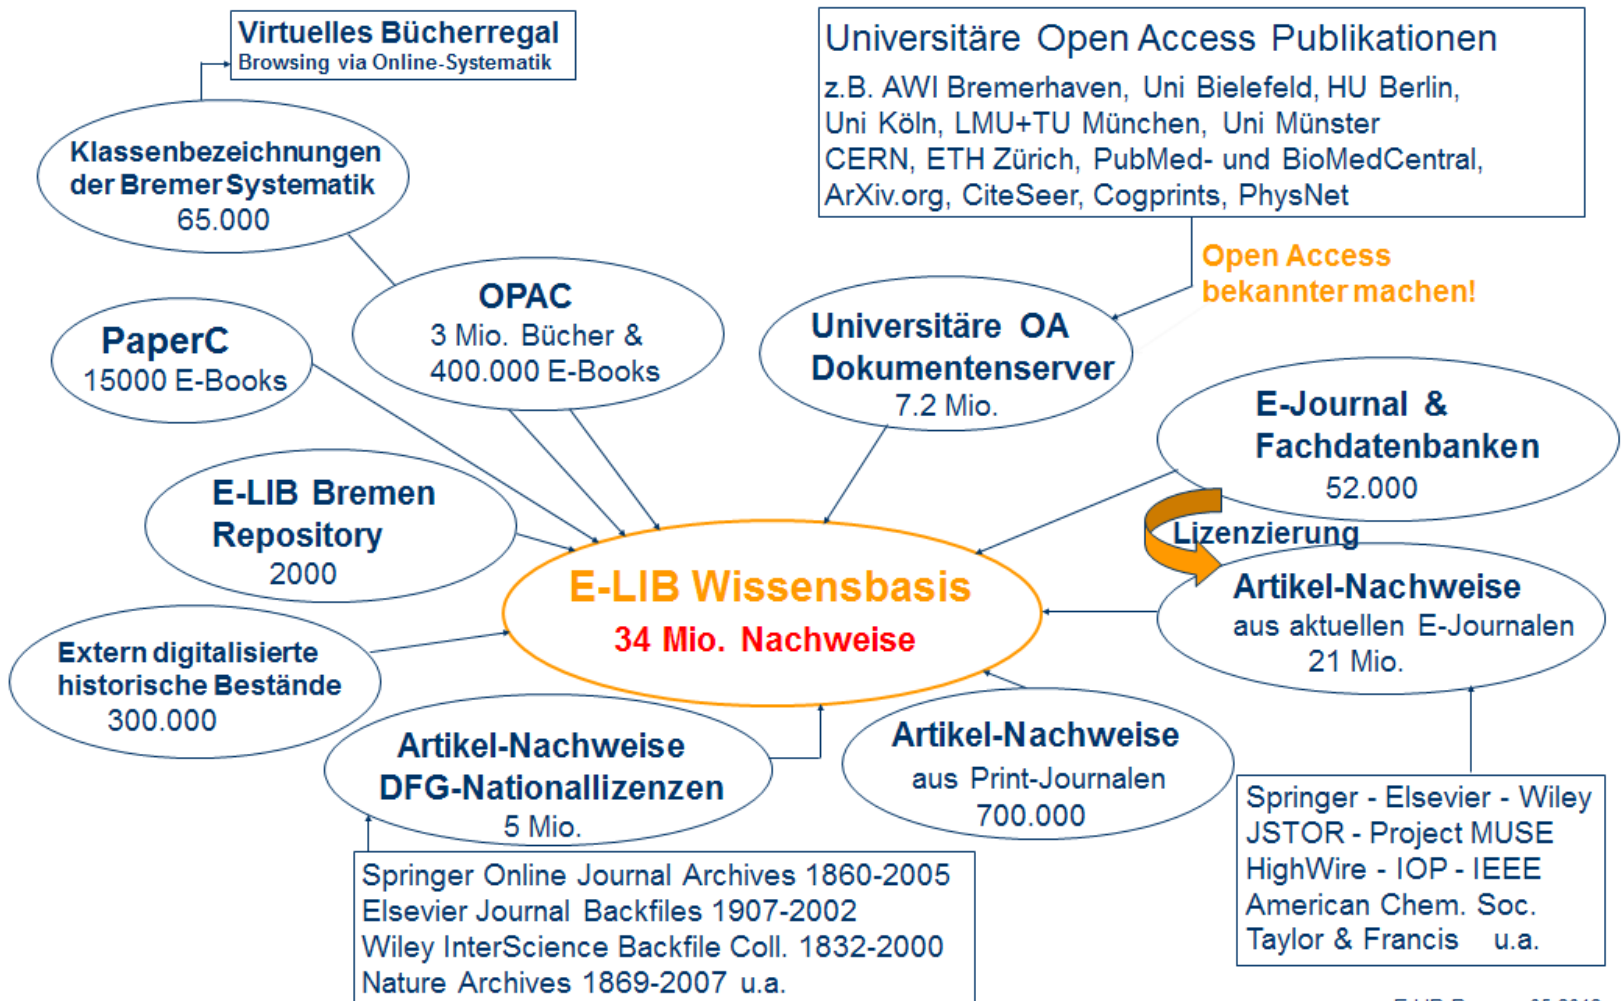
Virtuelles Bücherregal
Browsing via Online-Systematik

Universitäre Open Access Publikationen
z.B. AWI Bremerhaven, Uni Bielefeld, HU Berlin, Uni Köln, LMU+TU München, Uni Münster CERN, ETH Zürich, PubMed- und BioMedCentral, ArXiv.org, CiteSeer, Cogprints, PhysNet

Klassenbezeichnungen der Bremer Systematik
65.000

Open Access bekannter machen!

OPAC
3 Mio. Bücher & 400.000 E-Books

PaperC
15000 E-Books

Universitäre OA Dokumentenserver
7.2 Mio.

E-Journal & Fachdatenbanken
52.000

E-LIB Bremen Repository
2000

Lizenzierung

E-LIB Wissensbasis
34 Mio. Nachweise

Artikel-Nachweise
aus aktuellen E-Journalen
21 Mio.

Extern digitalisierte historische Bestände
300.000

Artikel-Nachweise
DFG-Nationallizenzen
5 Mio.

Artikel-Nachweise
aus Print-Journalen
700.000

Springer - Elsevier - Wiley
JSTOR - Project MUSE
HighWire - IOP - IEEE
American Chem. Soc.
Taylor & Francis u.a.

Springer Online Journal Archives 1860-2005
Elsevier Journal Backfiles 1907-2002
Wiley InterScience Backfile Coll. 1832-2000
Nature Archives 1869-2007 u.a.

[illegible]